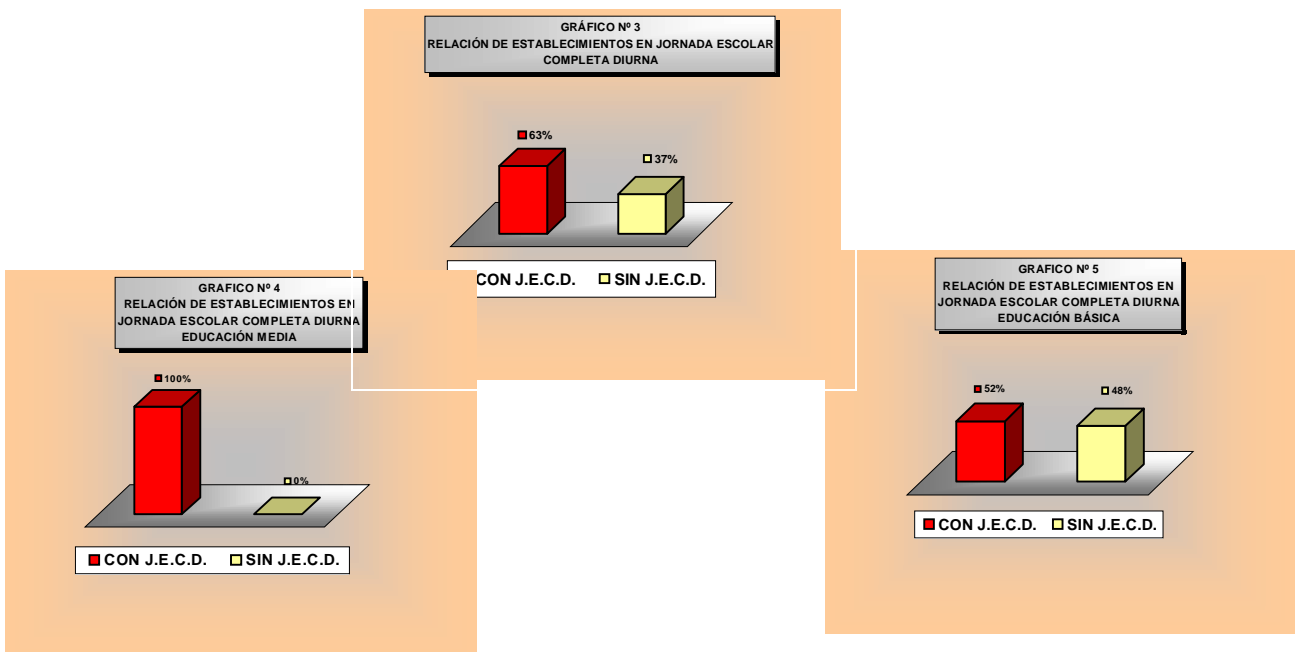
GRÁFICO Nº 3
RELACIÓN DE ESTABLECIMIENTOS EN JORNADA ESCOLAR COMPLETA DIURNA

63%

37%

CON J.E.C.D. SIN J.E.C.D.

GRAFICO Nº 4
RELACIÓN DE ESTABLECIMIENTOS EN JORNADA ESCOLAR COMPLETA DIURNA
EDUCACIÓN MEDIA

100%

0%

CON J.E.C.D. SIN J.E.C.D.

GRAFICO Nº 5
RELACIÓN DE ESTABLECIMIENTOS EN JORNADA ESCOLAR COMPLETA DIURNA
EDUCACIÓN BÁSICA

52%

48%

CON J.E.C.D. SIN J.E.C.D.